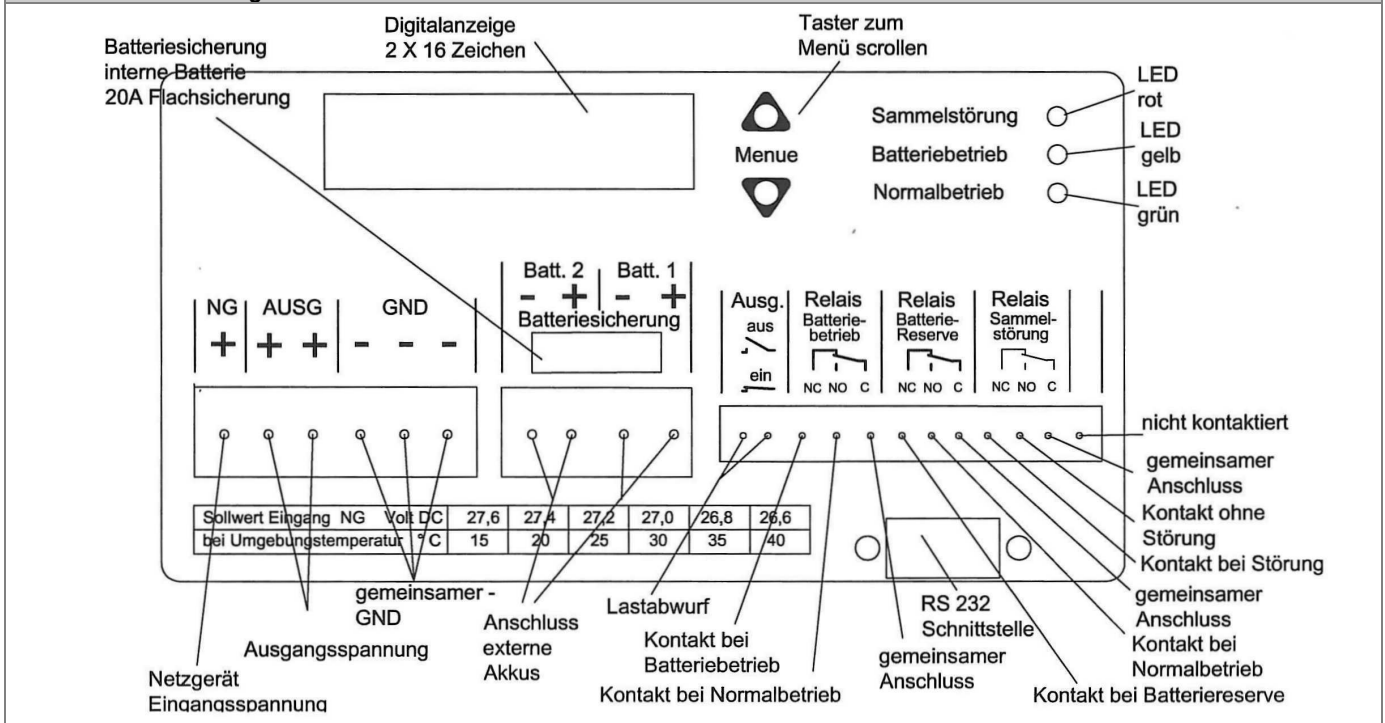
Digitalanzeige
2 X 16 Zeichen

Taster zum
Menü scrollen

Batteriesicherung
interne Batterie
20A Flachsicherung

LED
rot

Sammelstörung

LED
gelb

Menue

Batteriebetrieb

Normalbetrieb

LED
grün

Batt. 2 Batt. 1
- + - +
Batteriesicherung

NG
+

AUSG
+ +

GND
- - -

Ausg.
aus
ein

Relais
Batterie-
betrieb
NC NO C

Relais
Batterie-
Reserve
NC NO C

Relais
Sammel-
störung
NC NO C

nicht kontaktiert

gemeinsamer
Anschluss

Kontakt ohne
Störung

Kontakt bei Störung

gemeinsamer
Anschluss

Kontakt bei
Normalbetrieb

Kontakt bei Batteriereserve

| Sollwert Eingang NG Volt DC | 27,6 | 27,4 | 27,2 | 27,0 | 26,8 | 26,6 |
|---|---|---|---|---|---|---|
| bei Umgebungstemperatur °C | 15 | 20 | 25 | 30 | 35 | 40 |

gemeinsamer -
GND

Ausgangsspannung

Netzgerät
Eingangsspannung

Anschluss
externe
Akkus

Lastabwurf

Kontakt bei
Batteriebetrieb

Kontakt bei Normalbetrieb

RS 232
Schnittstelle

gemeinsamer
Anschluss